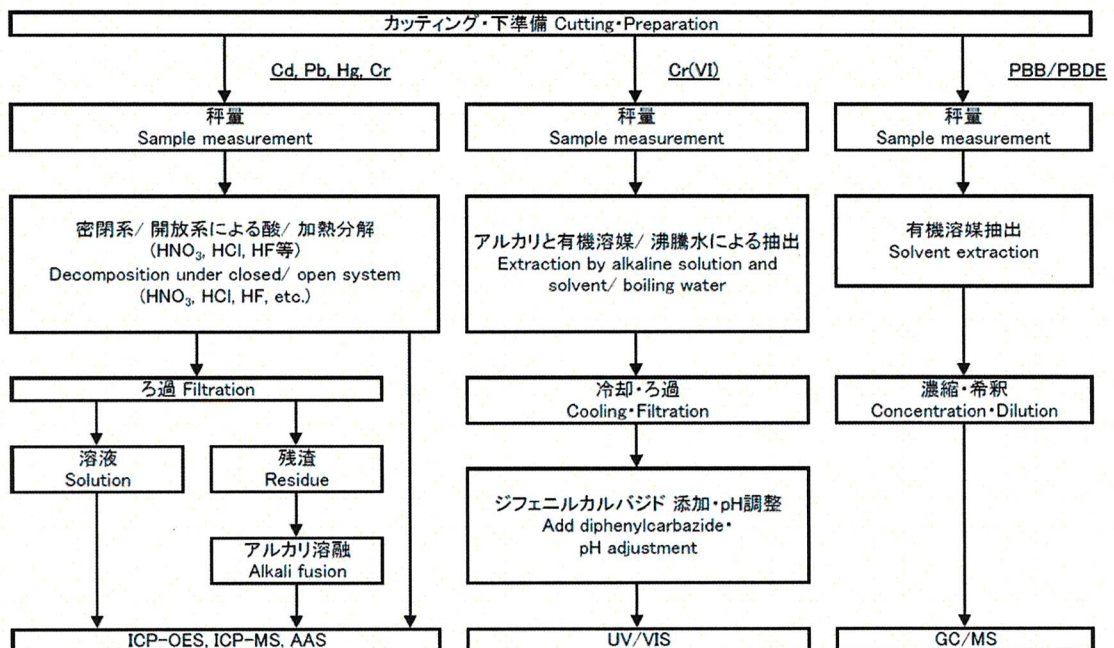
カッティング・下準備 Cutting・Preparation

Cd, Pb, Hg, Cr

Cr(VI)

PBB/PBDE

秤量
Sample measurement

秤量
Sample measurement

秤量
Sample measurement

密閉系/ 開放系による酸/ 加熱分解
($HNO_3$, HCl, HF等)
Decomposition under closed/ open system
($HNO_3$, HCl, HF, etc.)

アルカリと有機溶媒/ 沸騰水による抽出
Extraction by alkaline solution and solvent/ boiling water

有機溶媒抽出
Solvent extraction

ろ過 Filtration

冷却・ろ過
Cooling・Filtration

濃縮・希釈
Concentration・Dilution

溶液
Solution

残渣
Residue

ジフェニルカルバジド 添加・pH調整
Add diphenylcarbazide・
pH adjustment

アルカリ溶融
Alkali fusion

ICP-OES, ICP-MS, AAS

UV/VIS

GC/MS